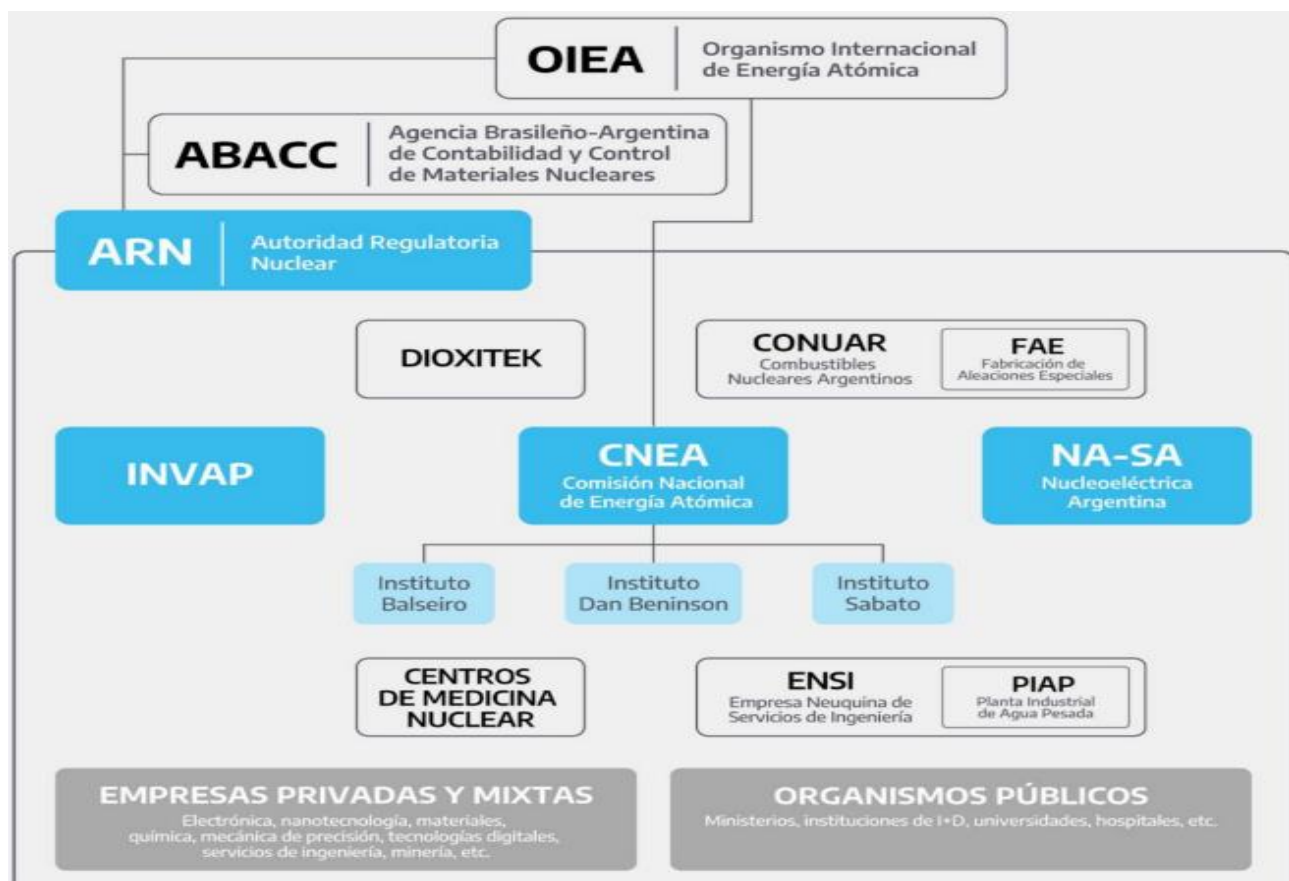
OIEA
Organismo Internacional de Energía Atómica

ABACC
Agencia Brasileño-Argentina de Contabilidad y Control de Materiales Nucleares

ARN
Autoridad Regulatoria Nuclear

DIOXITEK

CONUAR
Combustibles Nucleares Argentinos

FAE
Fabricación de Aleaciones Especiales

INVAP

CNEA
Comisión Nacional de Energía Atómica

NA-SA
Nucleoeléctrica Argentina

Instituto Balseiro

Instituto Dan Beninson

Instituto Sabato

CENTROS DE MEDICINA NUCLEAR

ENSI
Empresa Neuquina de Servicios de Ingeniería

PIAP
Planta Industrial de Agua Pesada

EMPRESAS PRIVADAS Y MIXTAS
Electrónica, nanotecnología, materiales, química, mecánica de precisión, tecnologías digitales, servicios de ingeniería, minería, etc.

ORGANISMOS PÚBLICOS
Ministerios, instituciones de I+D, universidades, hospitales, etc.